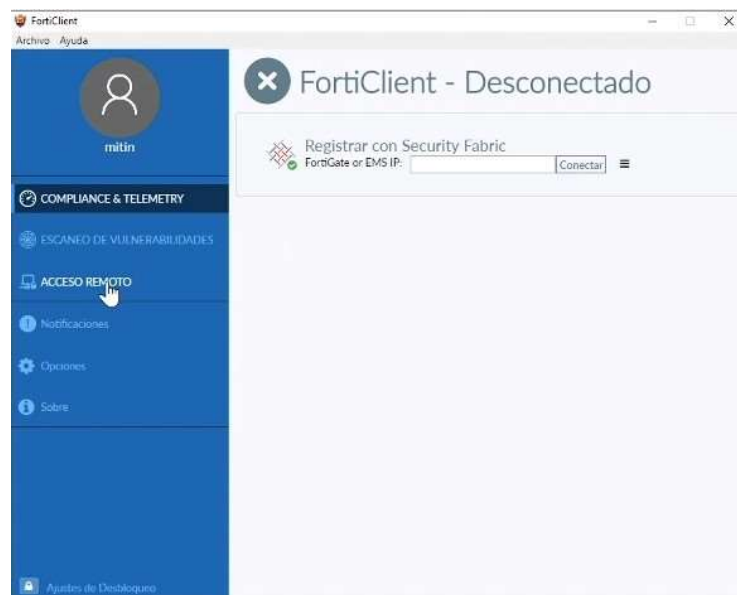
FortiClient
Archivo Ayuda

mitin

COMPLIANCE & TELEMETRY

ESCANEO DE VULNERABILIDADES

ACCESO REMOTO

Notificaciones

Opciones

Sobre

Ajustes de Desbloqueo

FortiClient - Desconectado

Registrar con Security Fabric
FortiGate or EMS IP: Conectar